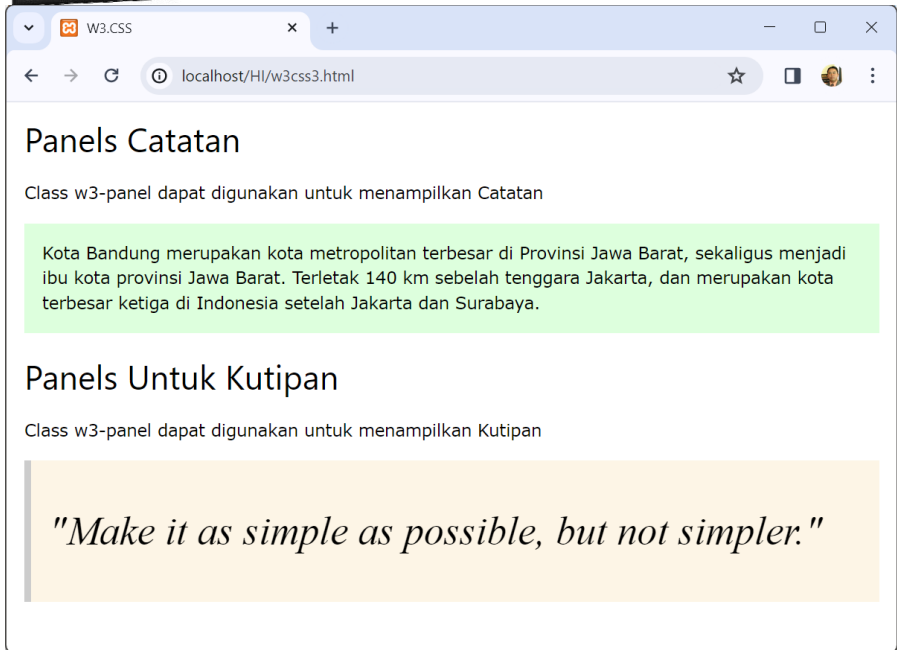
W3.CSS

localhost/HI/w3css3.html

Panels Catatan

Class w3-panel dapat digunakan untuk menampilkan Catatan

Kota Bandung merupakan kota metropolitan terbesar di Provinsi Jawa Barat, sekaligus menjadi ibu kota provinsi Jawa Barat. Terletak 140 km sebelah tenggara Jakarta, dan merupakan kota terbesar ketiga di Indonesia setelah Jakarta dan Surabaya.

Panels Untuk Kutipan

Class w3-panel dapat digunakan untuk menampilkan Kutipan

"Make it as simple as possible, but not simpler."